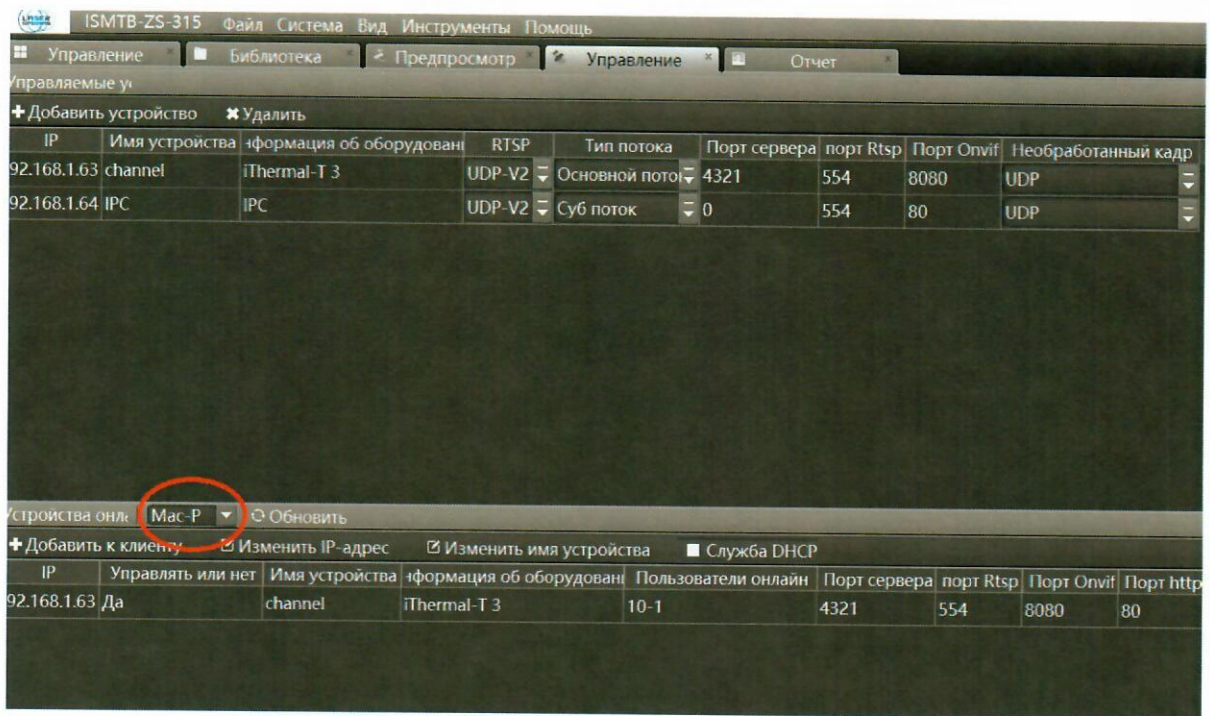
ISMTB-ZS-315 Файл Система Вид Инструменты Помощь

Управление Библиотека Предпросмотр Управление Отчет

Управляемые у

+ Добавить устройство ✖ Удалить

| IP | Имя устройства | нформация об оборудовани | RTSP | Тип потока | Порт сервера | порт Rtsp | Порт Onvif | Необработанный кадр |
|---|---|---|---|---|---|---|---|---|
| 92.168.1.63 | channel | iThermal-T 3 | UDP-V2 | Основной пото | 4321 | 554 | 8080 | UDP |
| 92.168.1.64 | IPC | IPC | UDP-V2 | Суб поток | 0 | 554 | 80 | UDP |

Устройства онл Mac-P ⟳ Обновить

+ Добавить к клиенту ☑ Изменить IP-адрес ☑ Изменить имя устройства ■ Служба DHCP

| IP | Управлять или нет | Имя устройства | нформация об оборудовани | Пользователи онлайн | Порт сервера | порт Rtsp | Порт Onvif | Порт http |
|---|---|---|---|---|---|---|---|---|
| 92.168.1.63 | Да | channel | iThermal-T 3 | 10-1 | 4321 | 554 | 8080 | 80 |